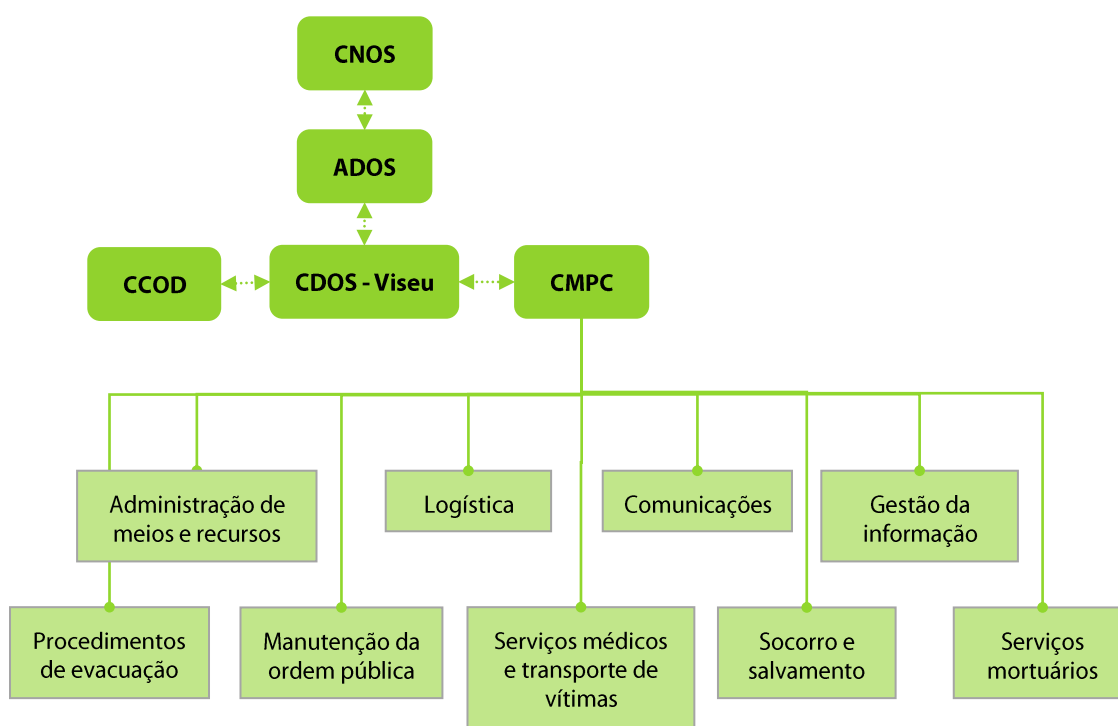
CNOS

ADOS

CCOD

CDOS - Viseu

CMPC

Administração de meios e recursos

Logística

Comunicações

Gestão da informação

Procedimentos de evacuação

Manutenção da ordem pública

Serviços médicos e transporte de vítimas

Socorro e salvamento

Serviços mortuários